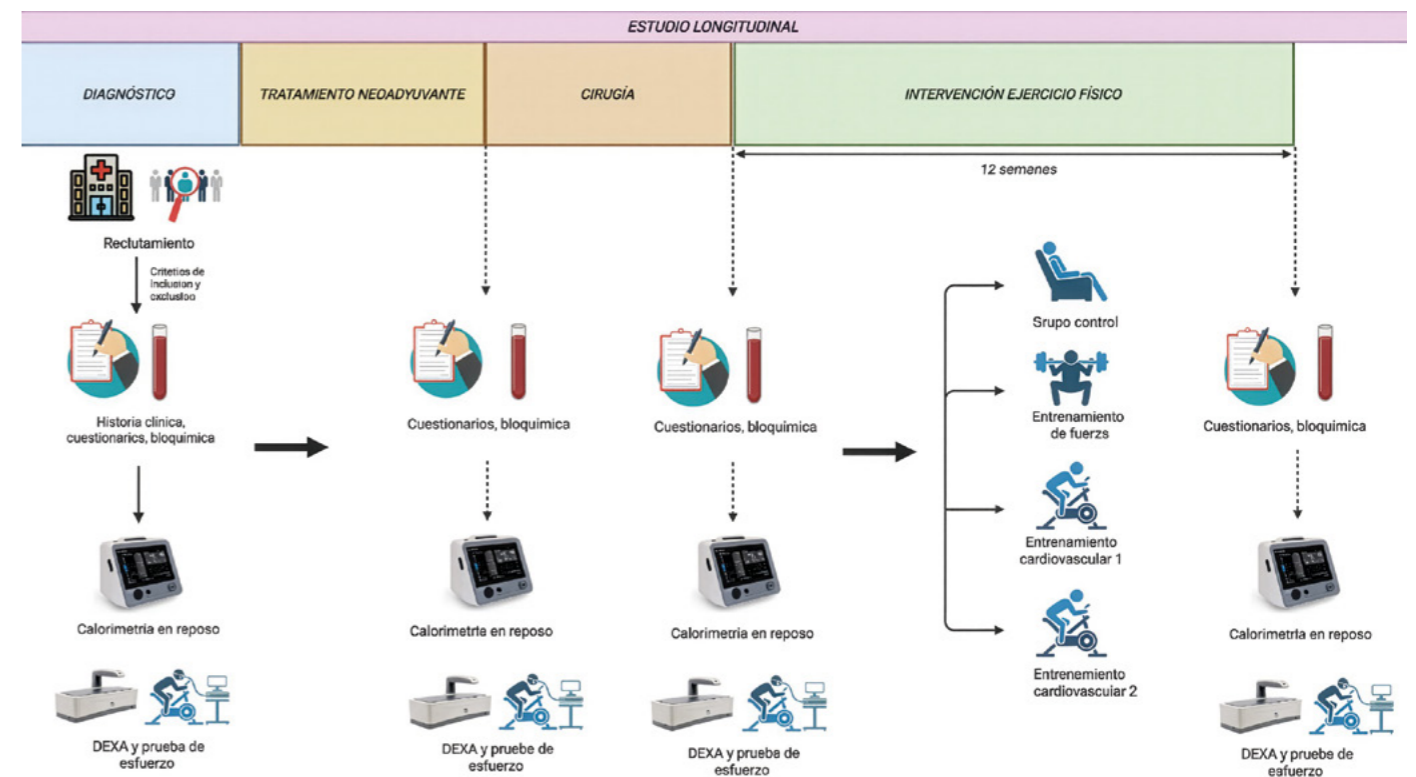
ESTUDIO LONGITUDINAL

DIAGNÓSTICO

TRATAMIENTO NEOADYUVANTE

CIRUGÍA

INTERVENCIÓN EJERCICIO FÍSICO

12 semanes

Reclutamiento

Critetios de inclusion y exclusion

Historia clínica, cuestionarics, bioquimica

Calorimetria en reposo

DEXA y prueba de esfuerzo

Cuestionarios, bioquimica

Calorimetria en reposo

DEXA y pruebe de esfuerzo

Cuestionarios, bioquimica

Calorimetria en reposo

DEXA y prueba de esfuerzo

Srupo control

Entrenamiento de fuerzs

Entrenamiento cardiovascular 1

Entrenemiento cardiovascular 2

Cuestionarios, bioquimica

Calorimetrta en reposo

DEXA y prueba de eafuerzo